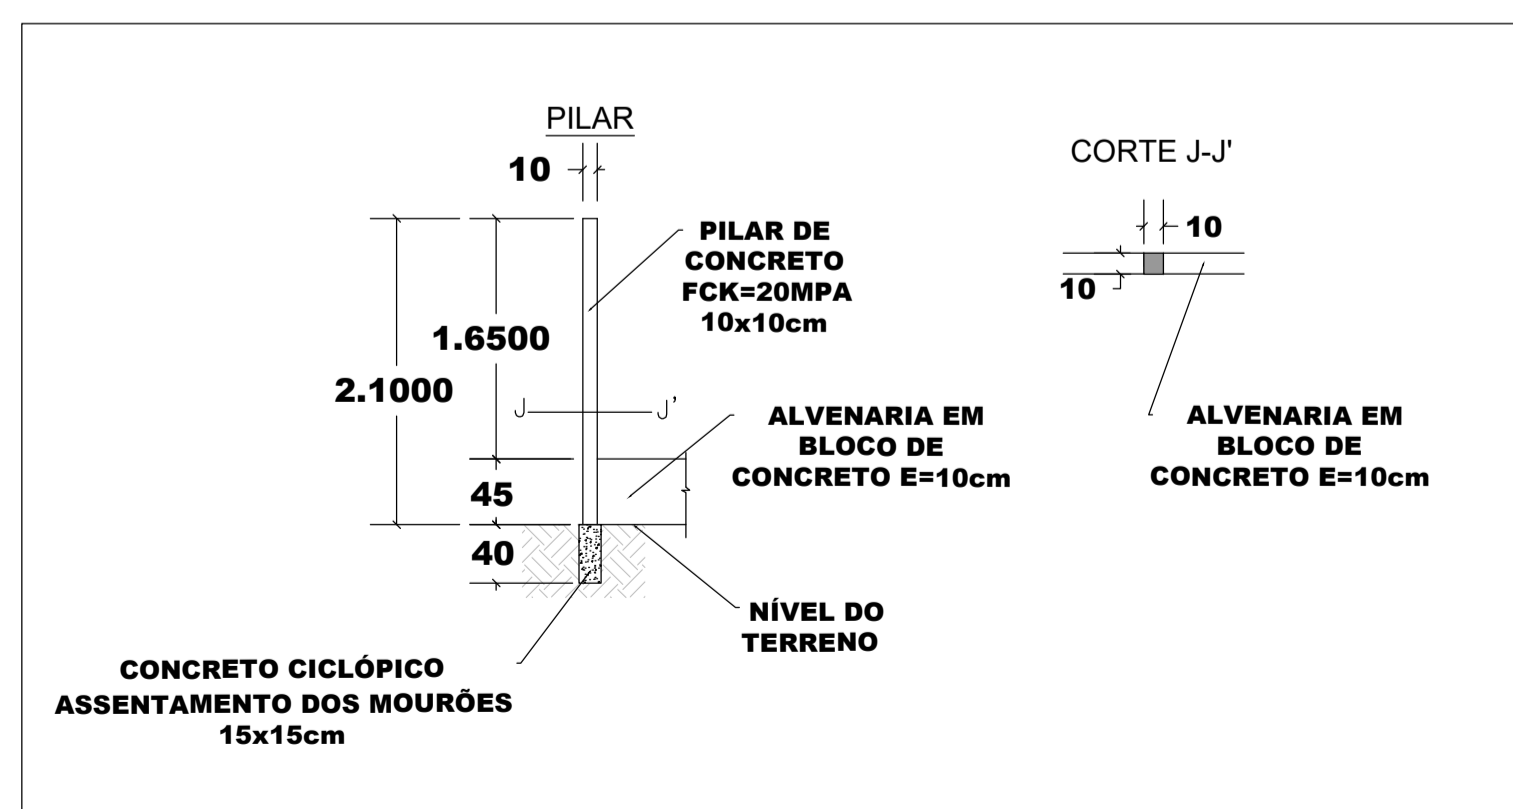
PILAR

10

PILAR DE CONCRETO FCK=20MPA 10x10cm

1.6500

2.1000

J J'

ALVENARIA EM BLOCO DE CONCRETO E=10cm

45

40

NÍVEL DO TERRENO

CONCRETO CICLÓPICO ASSENTAMENTO DOS MOURÕES 15x15cm

CORTE J-J'

10

10

ALVENARIA EM BLOCO DE CONCRETO E=10cm